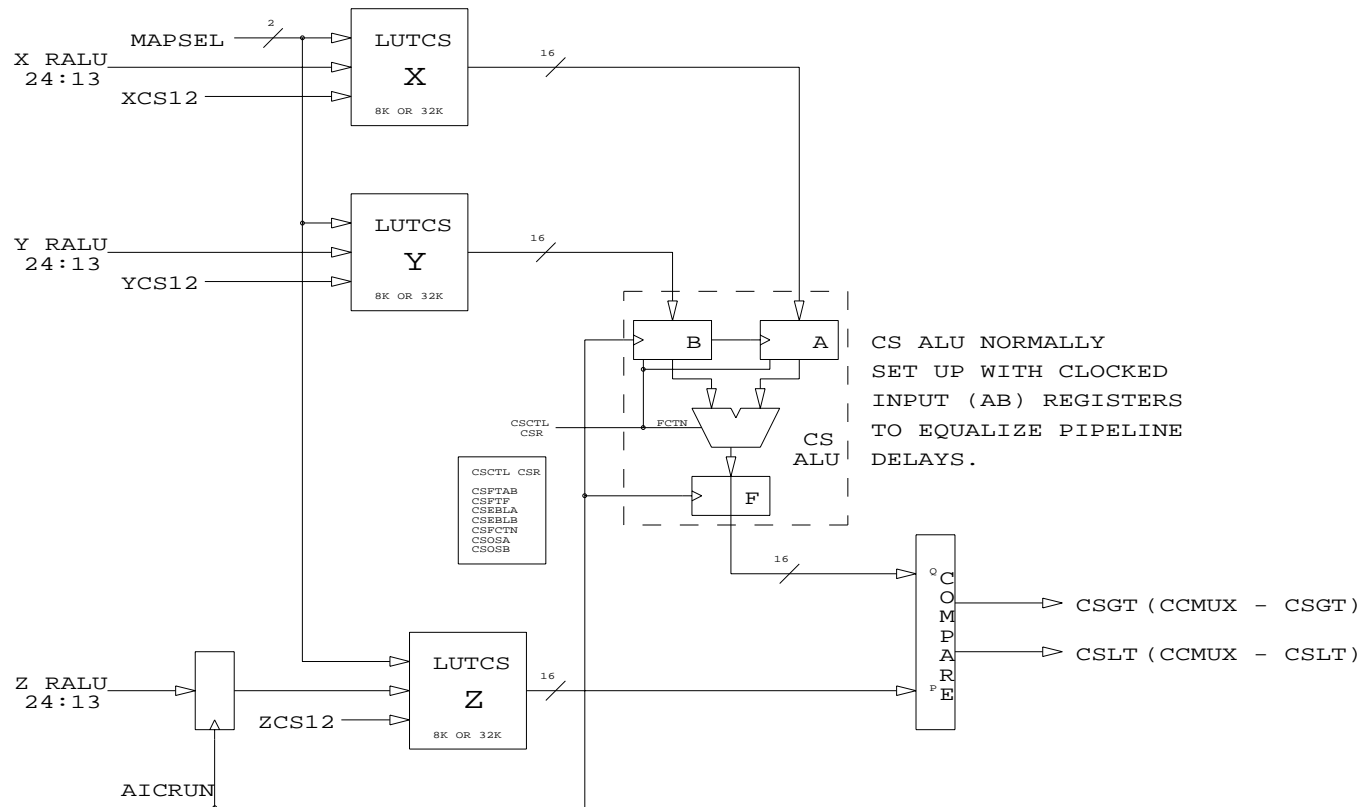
MAPSEL
2
LUTCS
X
8K OR 32K
X RALU
24:13
XCS12
16
LUTCS
Y
8K OR 32K
Y RALU
24:13
YCS12
16
B
A
CS ALU NORMALLY SET UP WITH CLOCKED INPUT (AB) REGISTERS TO EQUALIZE PIPELINE DELAYS.
CSCTL
CSR
FCTN
CS
ALU
CSCTL CSR
CSFTAB
CSFTF
CSEBLA
CSEBLB
CSFCTN
CSOSA
CSOSB
F
16
Q
COMPARE
P
CSGT (CCMUX - CSGT)
CSLT (CCMUX - CSLT)
LUTCS
Z
8K OR 32K
Z RALU
24:13
16
ZCS12
AICRUN